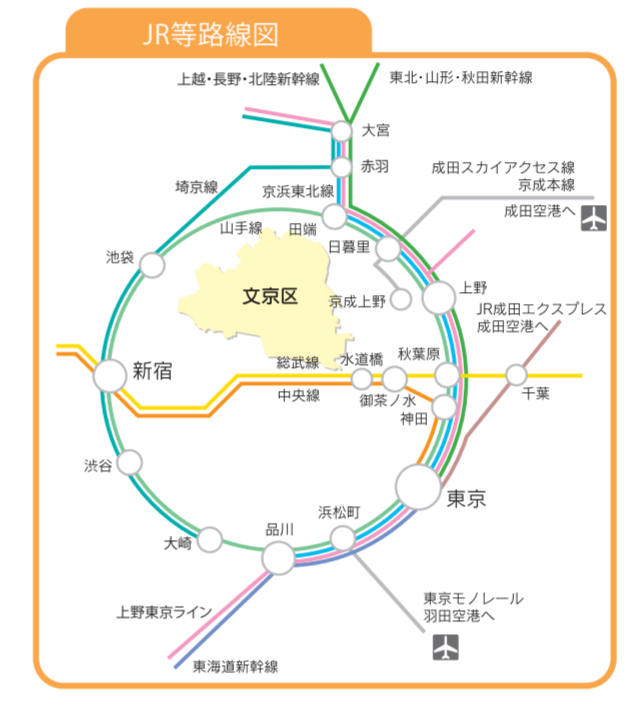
JR等路線図

上越・長野・北陸新幹線
東北・山形・秋田新幹線
大宮
赤羽
埼京線
京浜東北線
成田スカイアクセス線
京成本線
成田空港へ
山手線
田端
日暮里
池袋
文京区
京成上野
上野
JR成田エクスプレス
成田空港へ
総武線
水道橋
秋葉原
新宿
中央線
御茶ノ水
千葉
神田
渋谷
東京
浜松町
品川
大崎
東京モノレール
羽田空港へ
上野東京ライン
東海道新幹線